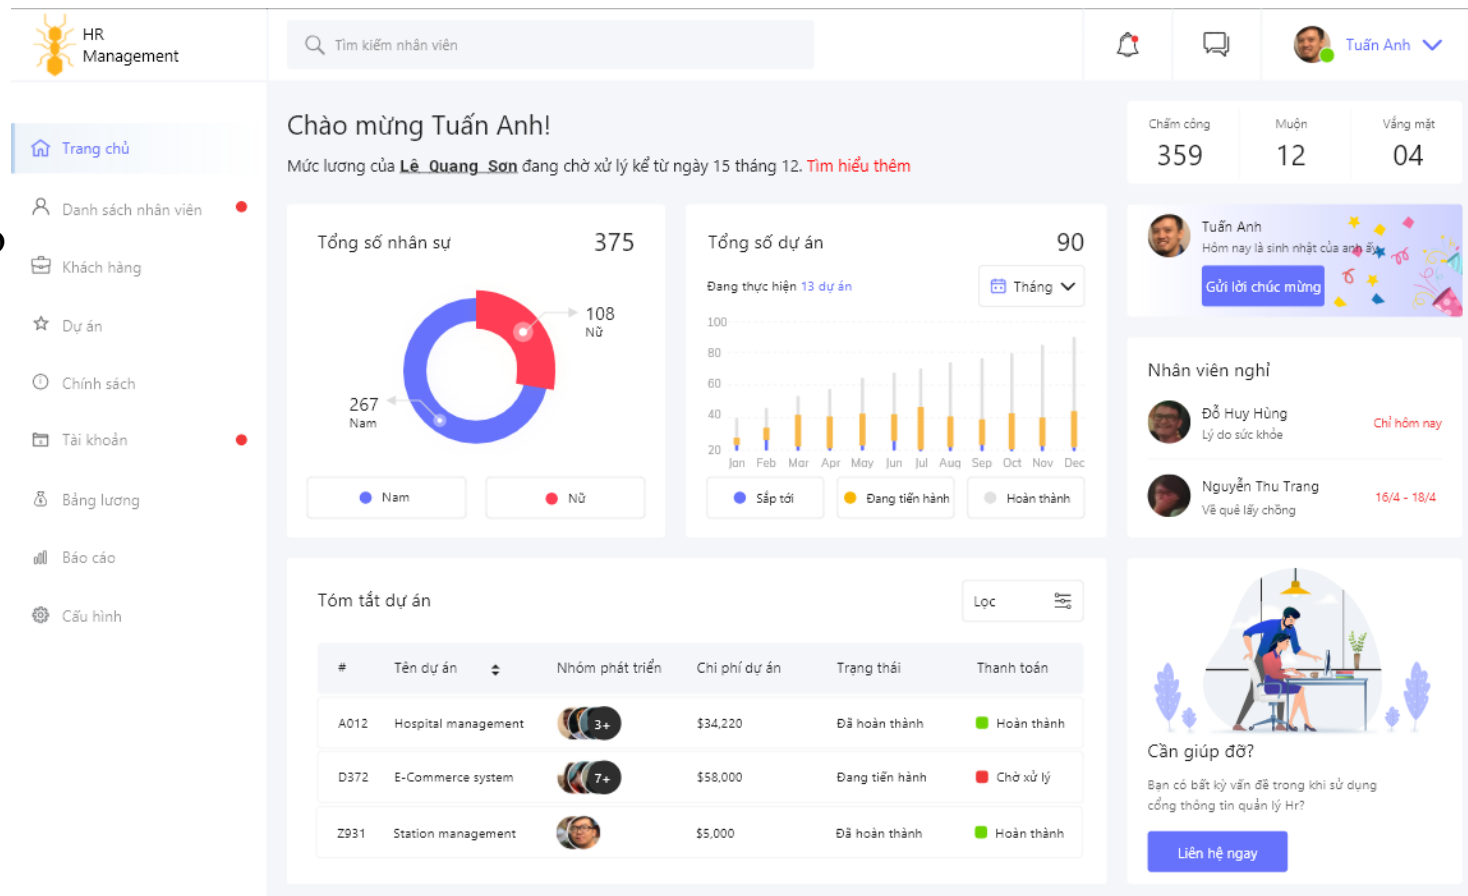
HR
Management

Tìm kiếm nhân viên

Tuấn Anh

Trang chủ
Danh sách nhân viên
Khách hàng
Dự án
Chính sách
Tài khoản
Bảng lương
Báo cáo
Cấu hình

Chào mừng Tuấn Anh!

Mức lương của Lê Quang Sơn đang chờ xử lý kể từ ngày 15 tháng 12. Tìm hiểu thêm

| Chấm công | Muộn | Vắng mặt |
|---|---|---|
| 359 | 12 | 04 |

Tổng số nhân sự 375

108
Nữ

267
Nam

Nam
Nữ

Tổng số dự án 90

Đang thực hiện 13 dự án

Tháng

100
80
60
40
20
Jan Feb Mar Apr May Jun Jul Aug Sep Oct Nov Dec

Sắp tới
Đang tiến hành
Hoàn thành

Tuấn Anh
Hôm nay là sinh nhật của anh ấy
Gửi lời chúc mừng

Nhân viên nghỉ

Đỗ Huy Hùng
Lý do sức khỏe
Chỉ hôm nay

Nguyễn Thu Trang
Về quê lấy chồng
16/4 - 18/4

Tóm tắt dự án

Lọc

| # | Tên dự án | Nhóm phát triển | Chi phí dự án | Trạng thái | Thanh toán |
|---|---|---|---|---|---|
| A012 | Hospital management | 3+ | $34,220 | Đã hoàn thành | Hoàn thành |
| D372 | E-Commerce system | 7+ | $58,000 | Đang tiến hành | Chờ xử lý |
| Z931 | Station management | | $5,000 | Đã hoàn thành | Hoàn thành |

Cần giúp đỡ?

Bạn có bất kỳ vấn đề trong khi sử dụng cổng thông tin quản lý Hr?

Liên hệ ngay